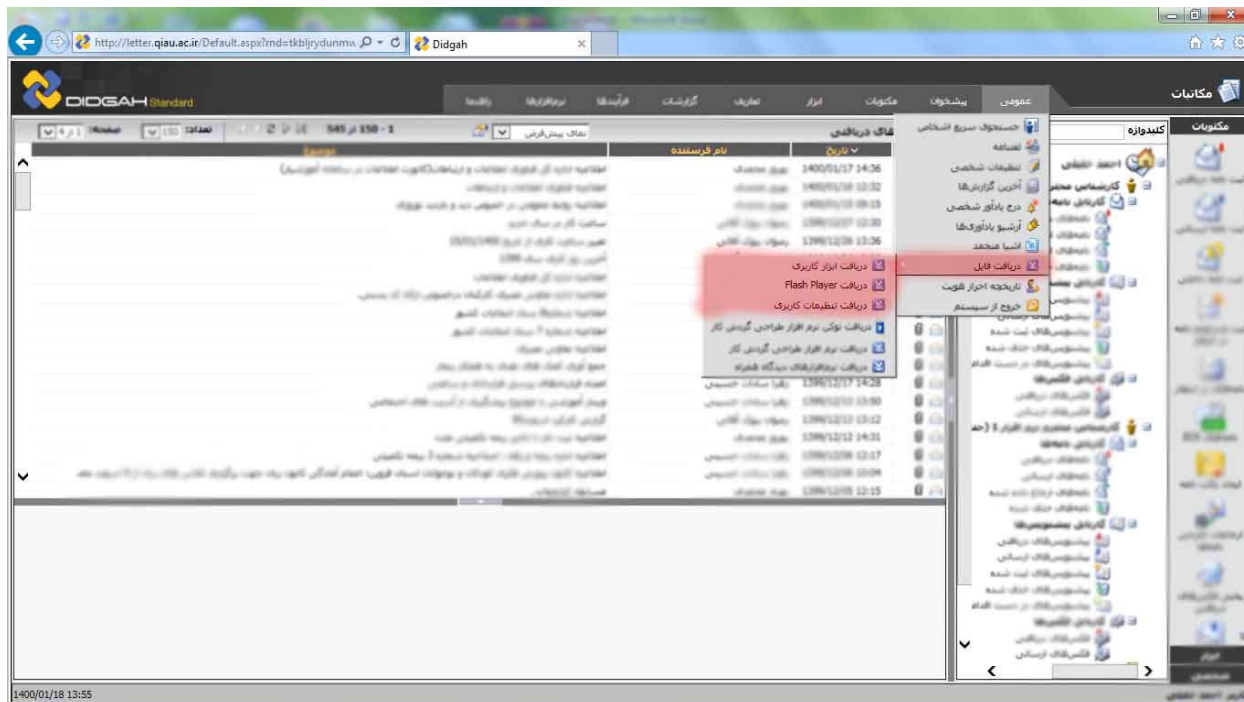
http://letter.qiau.ac.ir/Default.aspx?md=tkbljrydunmw
Didgah

DIDGAH Standard

عمومی
پیشخوان
مکتوبات
ابزار
تعاریف
گزارشات
فرآیندها
نرم‌افزارها
راهنما

مکاتبات

مکتوبات
کلیدواژه

جستجوی سریع اشخاص
تقسیمه
تنظیمات شخصی
آخرین گزارش‌ها
درج یادآور شخصی
آرشیو یادآورها
اشیا منجمد
دریافت فایل
تاریخچه احراز هویت
خروج از سیستم

دریافت ابزار کاربری
دریافت Flash Player
دریافت تنظیمات کاربری
دریافت توکن نرم افزار طراحی گردش کار
دریافت نرم افزار طراحی گردش کار
دریافت نرم‌افزارهای دیدگاه همراه

نامه‌های دریافتی
نمای پیش‌فرض
1 - 150 از 545
تعداد: 150
صفحه: 1 از 4

تاریخ
نام فرستنده
موضوع

1400/01/17 14:36
1400/01/16 12:32

ابزار

1400/01/18 13:55